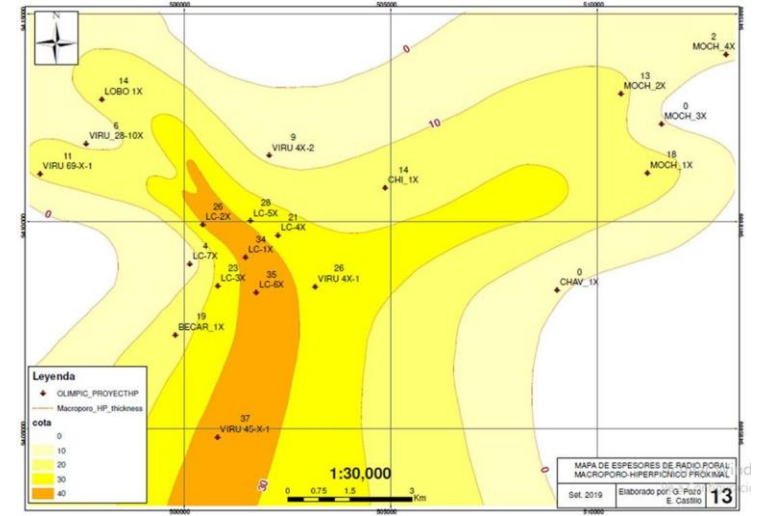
N

500000
505000
510000

0
10
0
30

2
MOCH_4X

13
MOCH_2X

0
MOCH_3X

18
MOCH_1X

14
LOBO 1X

6
VIRU_28-10X

11
VIRU 69-X-1

9
VIRU 4X-2

14
CHI_1X

26
LC-2X

28
LC-5X

21
LC-4X

34
LC-1X

4
LC-7X

23
LC-3X

35
LC-6X

26
VIRU 4X-1

0
CHAV_1X

19
BECAR_1X

37
VIRU 45-X-1

Leyenda
OLIMPIC_PROYECTHP
Macroporo_HP_thickness
cota
0
10
20
30
40

1:30,000
0 0.75 1.5 3 Km

MAPA DE ESPESORES DE RADIO PORAL MACROPORO-HIPERPICNICO PROXIMAL
Set. 2019
Elaborado por: G. Pozo E. Castillo
13